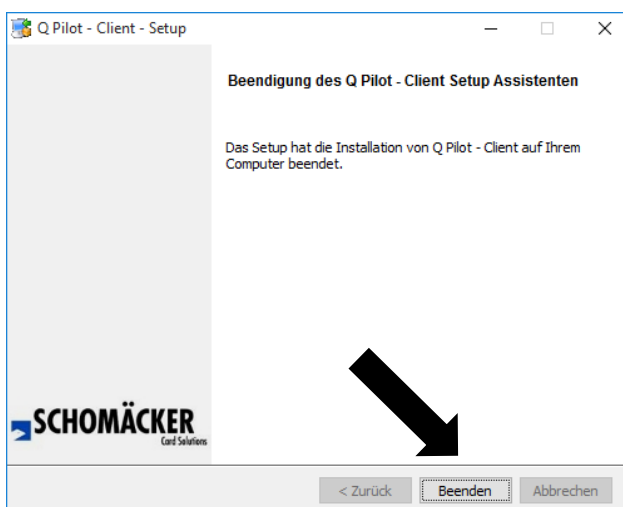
Q Pilot - Client - Setup

Beendigung des Q Pilot - Client Setup Assistenten

Das Setup hat die Installation von Q Pilot - Client auf Ihrem Computer beendet.

SCHOMÄCKER
Card Solutions

< Zurück
Beenden
Abbrechen